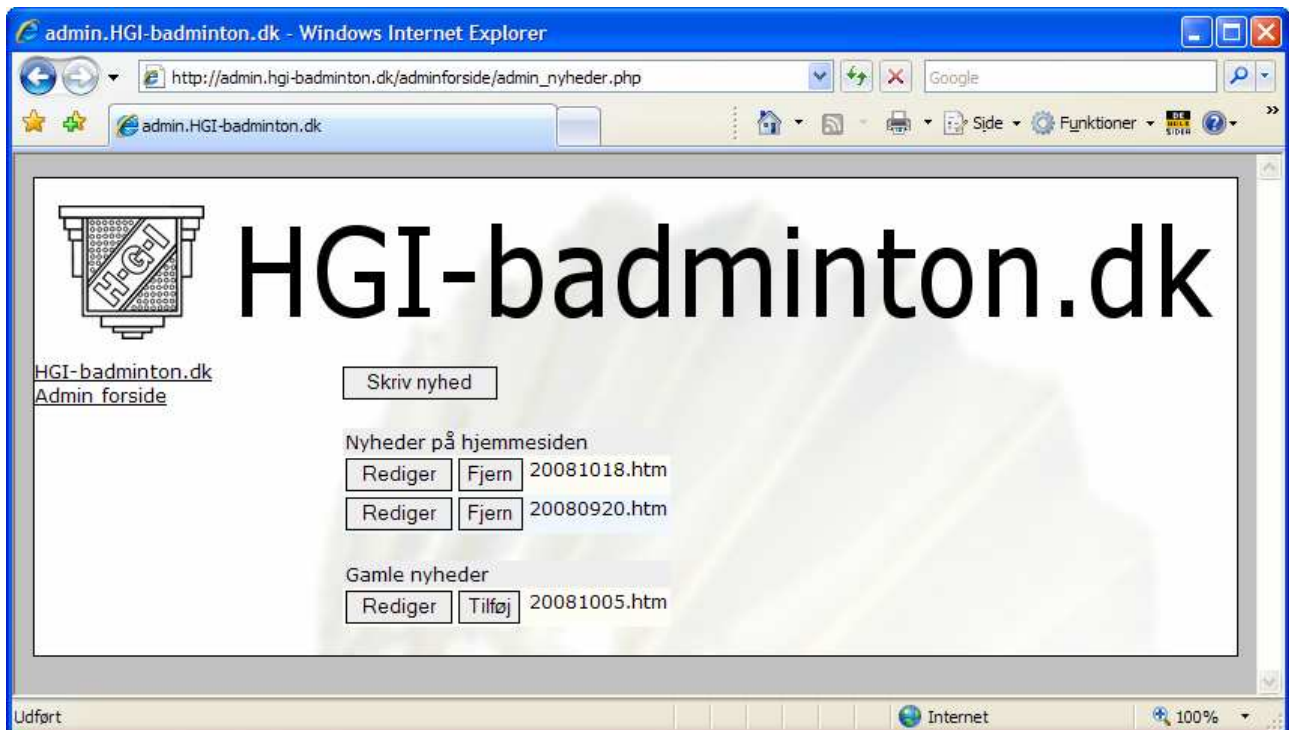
admin.HGI-badminton.dk - Windows Internet Explorer

http://admin.hgi-badminton.dk/adminforside/admin_nyheder.php

Google

admin.HGI-badminton.dk

Side Funktioner

H-G-I

HGI-badminton.dk

HGI-badminton.dk
Admin forside

Skriv nyhed

Nyheder på hjemmesiden

| Rediger | Fjern | 20081018.htm |
|---|---|---|
| Rediger | Fjern | 20080920.htm |

Gamle nyheder

| Rediger | Tilføj | 20081005.htm |
|---|---|---|

Udført

Internet

100%